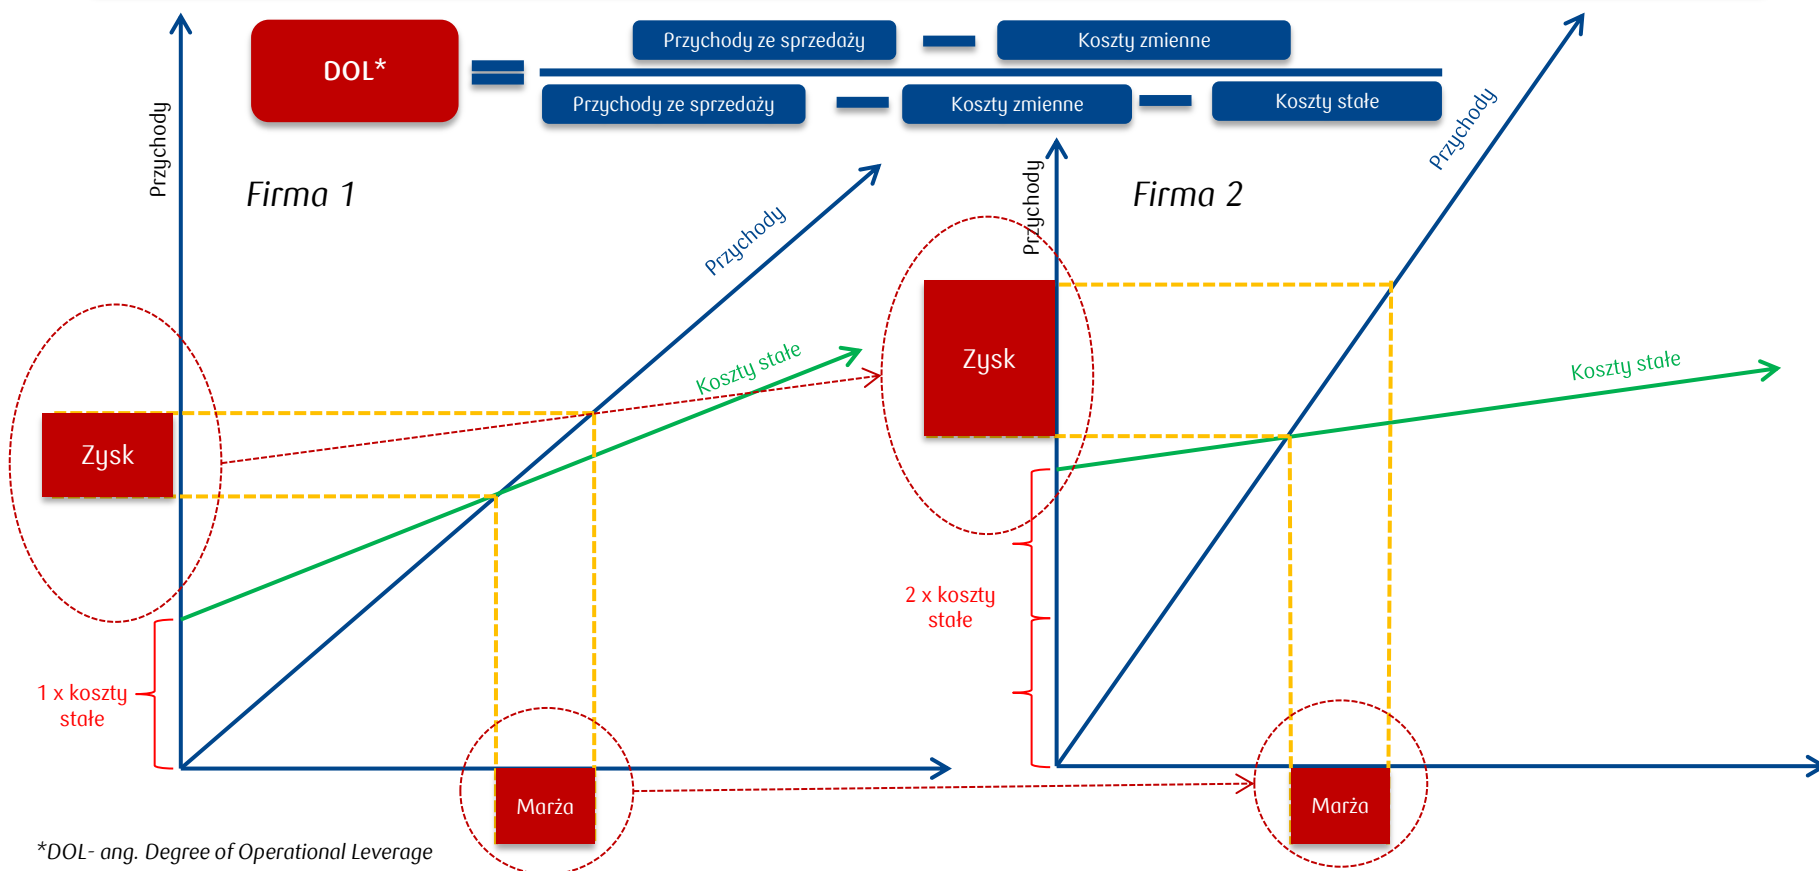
DOL* = $\frac{\text{Przychody ze sprzedaży} - \text{Koszty zmienne}}{\text{Przychody ze sprzedaży} - \text{Koszty zmienne} - \text{Koszty stałe}}$

Przychody

Firma 1

Przychody

Koszty stałe

Zysk

1 x koszty stałe

Marża

Przychody

Firma 2

Przychody

Zysk

Koszty stałe

2 x koszty stałe

Marża

*DOL- ang. Degree of Operational Leverage